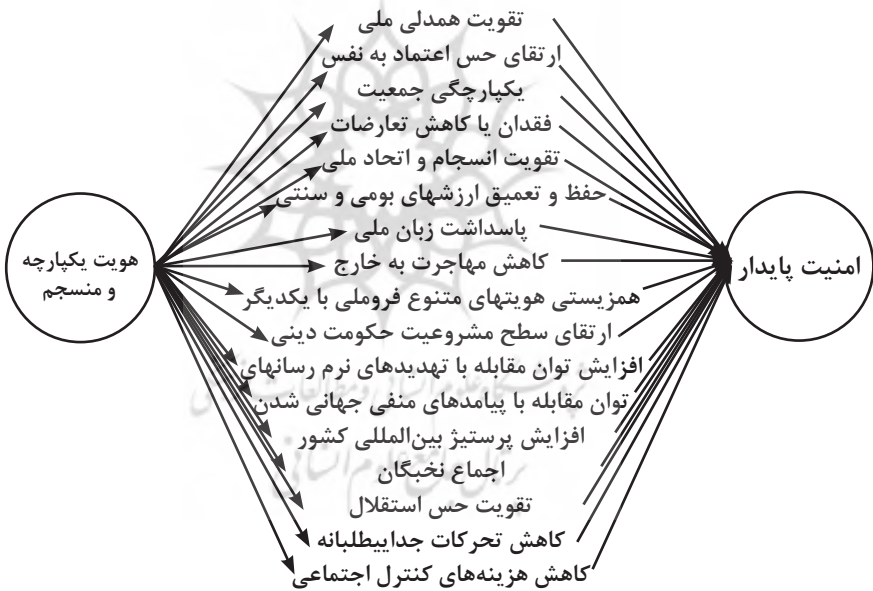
هویت یکپارچه و منسجم

تقویت همدلی ملی
ارتقای حس اعتماد به نفس
یکپارچگی جمعیت
فقدان یا کاهش تعارضات
تقویت انسجام و اتحاد ملی
حفظ و تعمیق ارزشهای بومی و سنتی
پاسداشت زبان ملی
کاهش مهاجرت به خارج
همزیستی هویتهای متنوع فروملی با یکدیگر
ارتقای سطح مشروعیت حکومت دینی
افزایش توان مقابله با تهدیدهای نرم رسانهای
توان مقابله با پیامدهای منفی جهانی شدن
افزایش پرستیژ بین‌المللی کشور
اجماع نخبگان
تقویت حس استقلال
کاهش تحرکات جداییطلبانه
کاهش هزینه‌های کنترل اجتماعی

امنیت پایدار